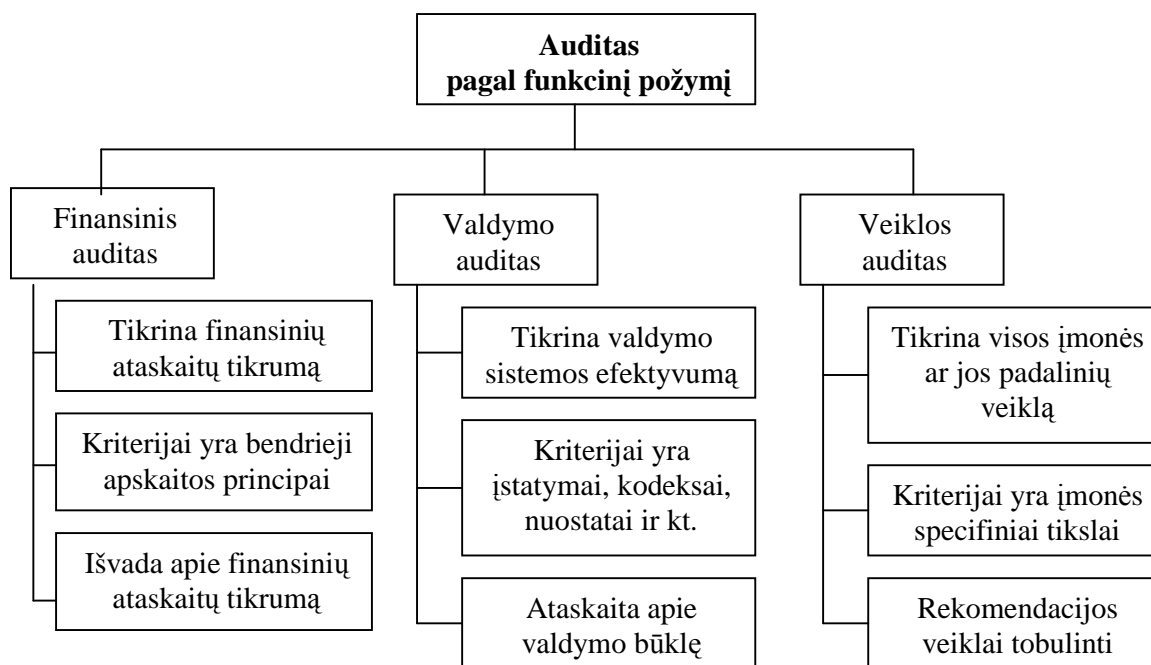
**Auditas pagal funkcinį požymį**

Finansinis auditas

Tikrina finansinių ataskaitų tikrumą

Kriterijai yra bendrieji apskaitos principai

Išvada apie finansinių ataskaitų tikrumą

Valdymo auditas

Tikrina valdymo sistemos efektyvumą

Kriterijai yra įstatymai, kodeksai, nuostatai ir kt.

Ataskaita apie valdymo būklę

Veiklos auditas

Tikrina visos įmonės ar jos padalinių veiklą

Kriterijai yra įmonės specifiniai tikslai

Rekomendacijos veiklai tobulinti